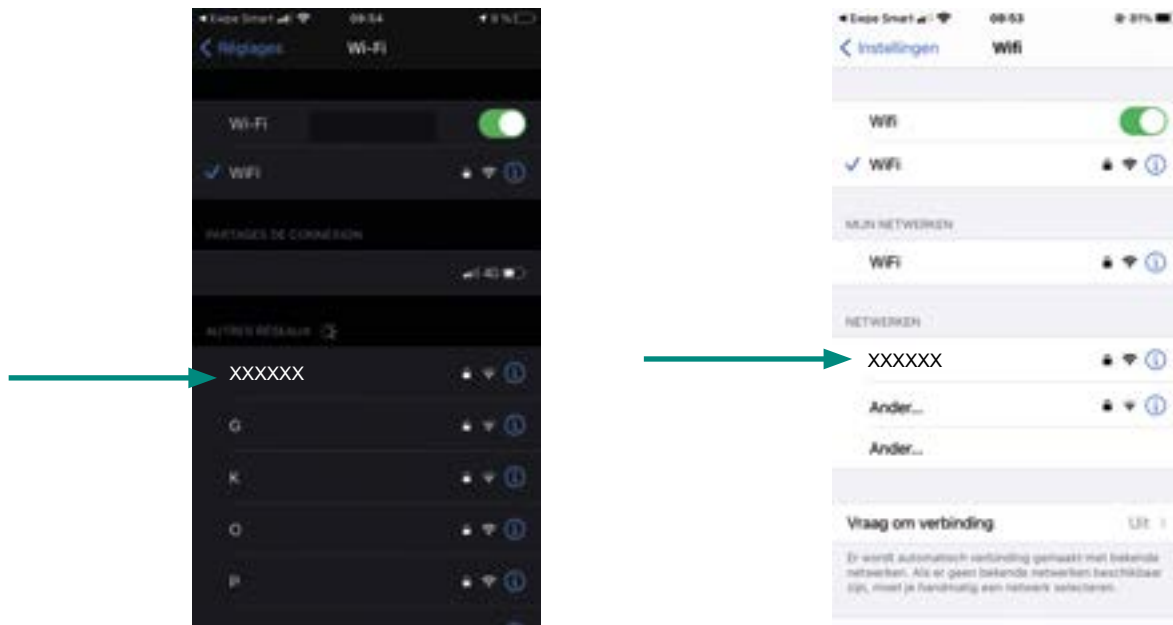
Eezpe Smart 09:54

Réglages Wi-Fi

Wi-Fi

WiFi

PARTAGES DE CONNEXION

4G

AUTRES RÉSEAUX

XXXXXX

G

K

O

P

Eezpe Smart 08:53 81%

Instellingen Wifi

Wifi

WiFi

MIJN NETWERKEN

WiFi

NETWERKEN

XXXXXX

Ander...

Ander...

Vraag om verbinding Uit

Er wordt automatisch verbinding gemaakt met bekende netwerken. Als er geen bekende netwerken beschikbaar zijn, moet je handmatig een netwerk selecteren.